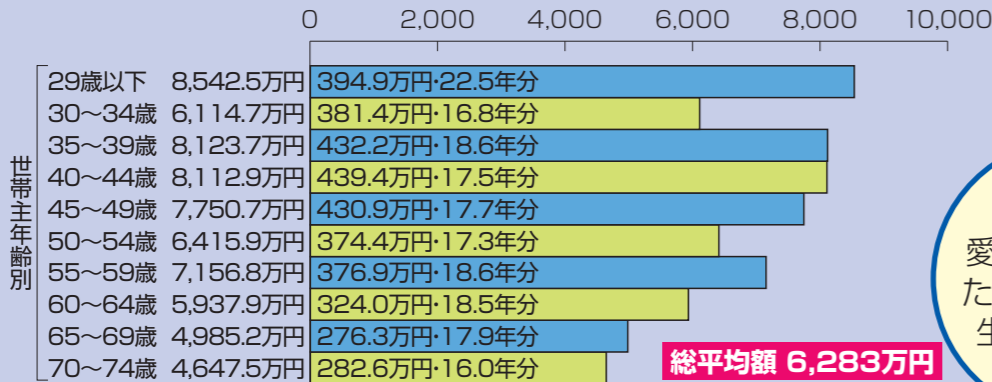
0 2,000 4,000 6,000 8,000 10,000

世帯主年齢別

| | | |
|---|---|---|
| 29歳以下 | 8,542.5万円 | 394.9万円·22.5年分 |
| 30〜34歳 | 6,114.7万円 | 381.4万円·16.8年分 |
| 35〜39歳 | 8,123.7万円 | 432.2万円·18.6年分 |
| 40〜44歳 | 8,112.9万円 | 439.4万円·17.5年分 |
| 45〜49歳 | 7,750.7万円 | 430.9万円·17.7年分 |
| 50〜54歳 | 6,415.9万円 | 374.4万円·17.3年分 |
| 55〜59歳 | 7,156.8万円 | 376.9万円·18.6年分 |
| 60〜64歳 | 5,937.9万円 | 324.0万円·18.5年分 |
| 65〜69歳 | 4,985.2万円 | 276.3万円·17.9年分 |
| 70〜74歳 | 4,647.5万円 | 282.6万円·16.0年分 |

総平均額 6,283万円

愛
た
生